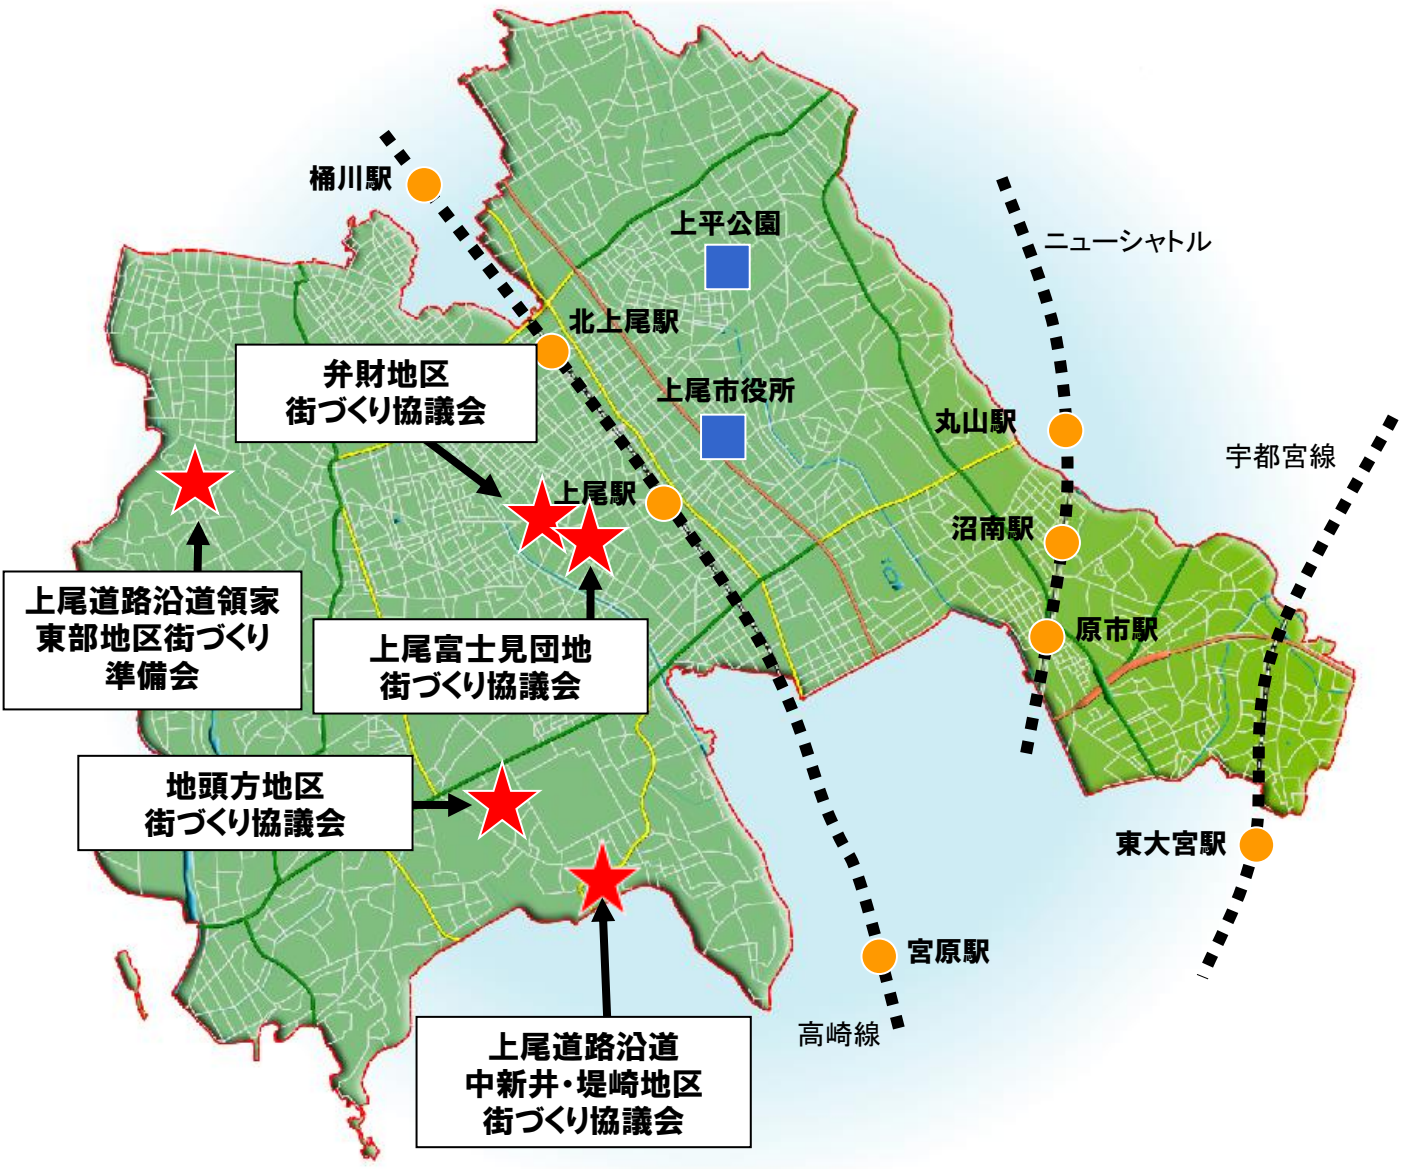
桶川駅

上平公園

ニューシャトル

北上尾駅

弁財地区
街づくり協議会

上尾市役所

丸山駅

宇都宮線

上尾駅

沼南駅

原市駅

上尾道路沿道領家
東部地区街づくり
準備会

上尾富士見団地
街づくり協議会

地頭方地区
街づくり協議会

東大宮駅

宮原駅

高崎線

上尾道路沿道
中新井・堤崎地区
街づくり協議会